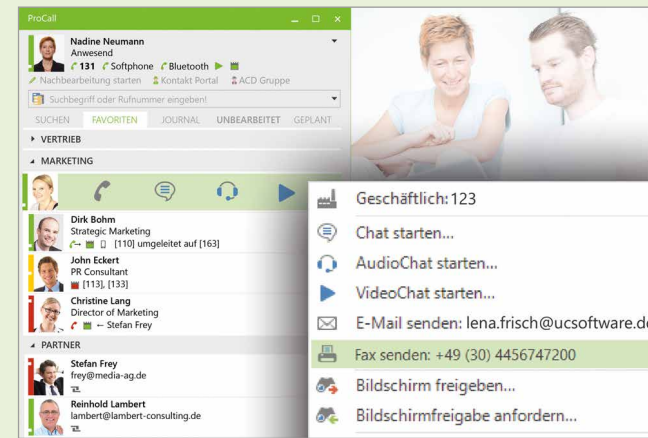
ProCall

Nadine Neumann
Anwesend
131 Softphone Bluetooth

Nachbearbeitung starten Kontakt Portal ACD Gruppe

Suchbegriff oder Rufnummer eingeben!

SUCHEN FAVORITEN JOURNAL UNBEARBEITET GEPLANT

VERTRIEB

MARKETING

Dirk Bohm
Strategic Marketing
[110] umgeleitet auf [163]

John Eckert
PR Consultant
[113], [133]

Christine Lang
Director of Marketing
← Stefan Frey

PARTNER

Stefan Frey
frey@media-ag.de

Reinhold Lambert
lambert@lambert-consulting.de

Geschäftlich: 123
Chat starten...
AudioChat starten...
VideoChat starten...
E-Mail senden: lena.frisch@ucsoftware.de
Fax senden: +49 (30) 4456747200
Bildschirm freigeben...
Bildschirmfreigabe anfordern...